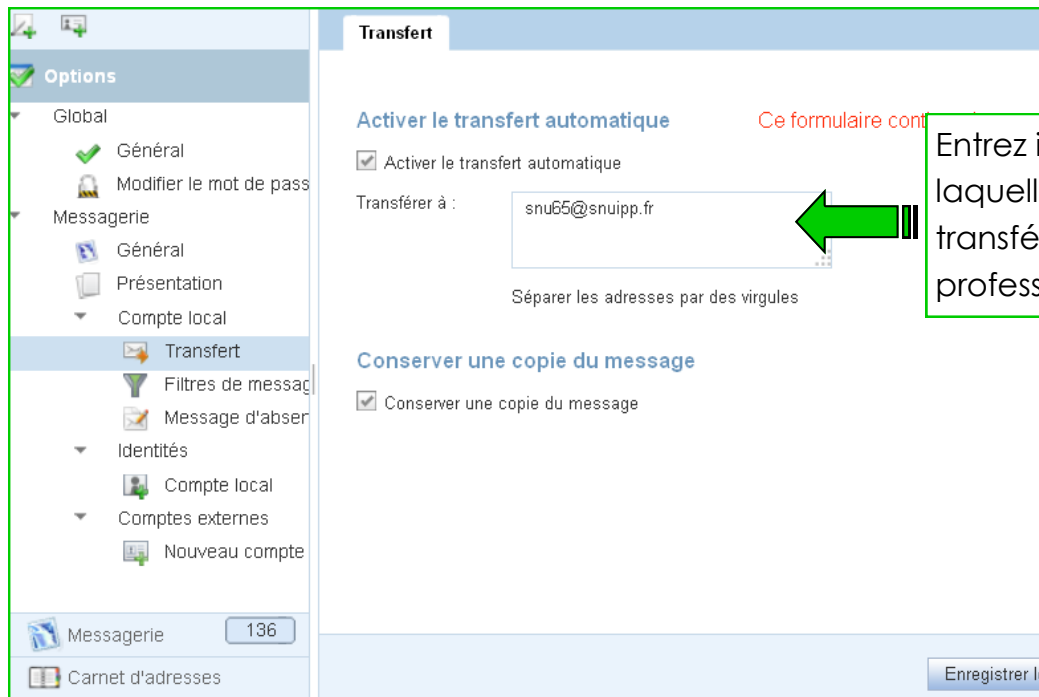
Options

Global

Général

Modifier le mot de pass

Messagerie

Général

Présentation

Compte local

Transfert

Filtres de messag

Message d'abser

Identités

Compte local

Comptes externes

Nouveau compte

Messagerie 136

Carnet d'adresses

Transfert

Activer le transfert automatique

Ce formulaire cont

Activer le transfert automatique

Transférer à :

snu65@snuipp.fr

Séparer les adresses par des virgules

Conserver une copie du message

Conserver une copie du message

Entrez i laquell transfé profess

Enregistrer l